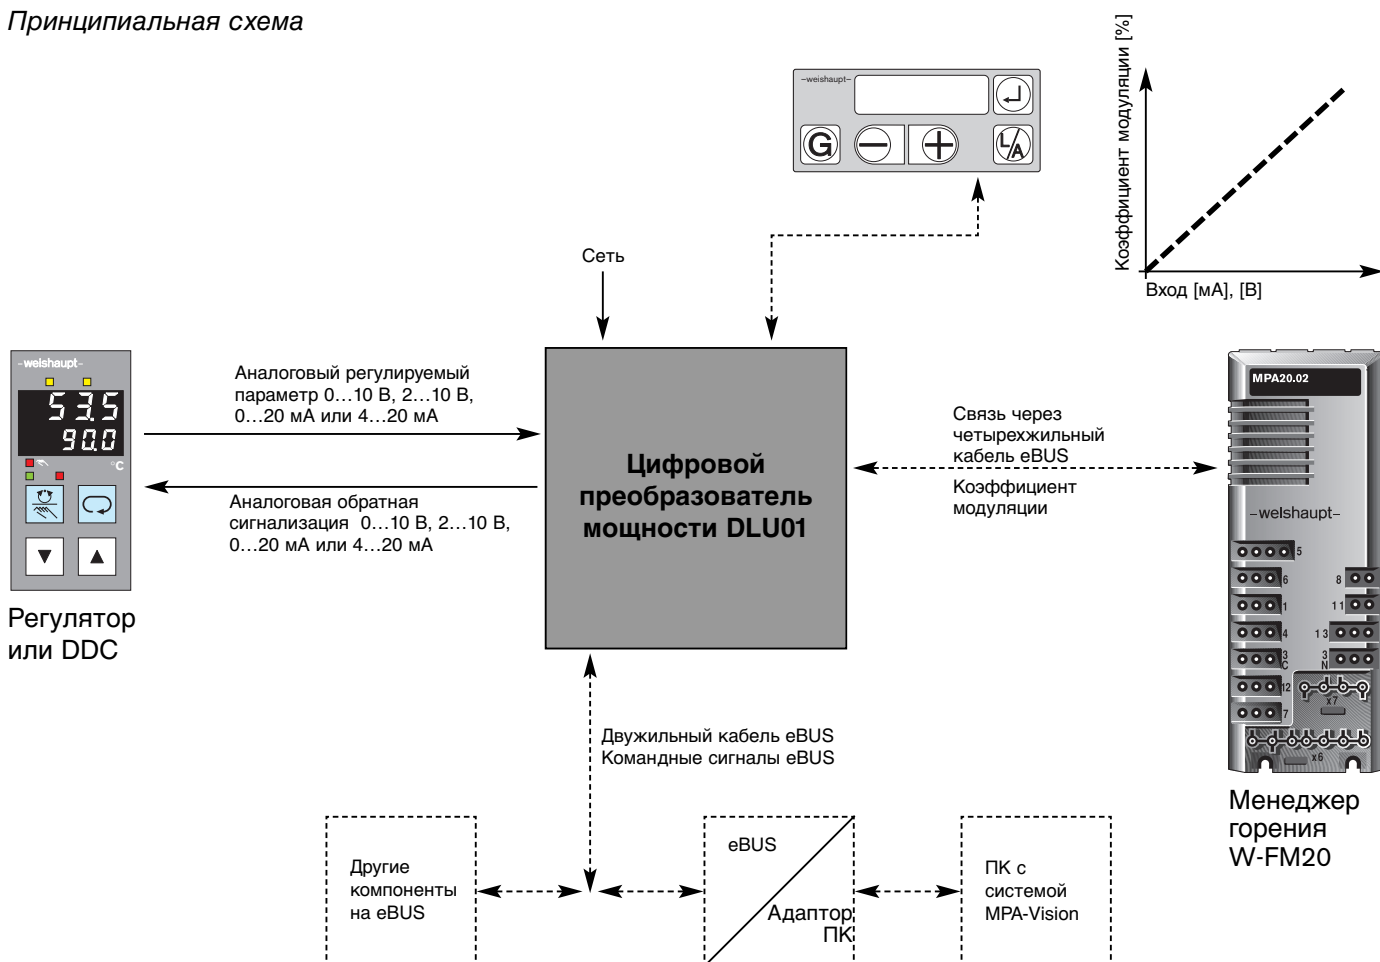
Принципиальная схема

–weishaupt–

G

L/A

Коэффициент модуляции [%]

Вход [мА], [В]

Сеть

-weishaupt-

53.5

90.0

°C

Регулятор или DDC

Аналоговый регулируемый параметр 0…10 В, 2…10 В, 0…20 мА или 4…20 мА

Аналоговая обратная сигнализация 0…10 В, 2…10 В, 0…20 мА или 4…20 мА

Цифровой преобразователь мощности DLU01

Связь через четырехжильный кабель eBUS

Коэффициент модуляции

MPA20.02

–weishaupt–

5

6

1

4

3 C

12

7

8

11

13

3 N

X7

X6

Менеджер горения W-FM20

Двужильный кабель eBUS
Командные сигналы eBUS

Другие компоненты на eBUS

eBUS

Адаптор ПК

ПК с системой MPA-Vision